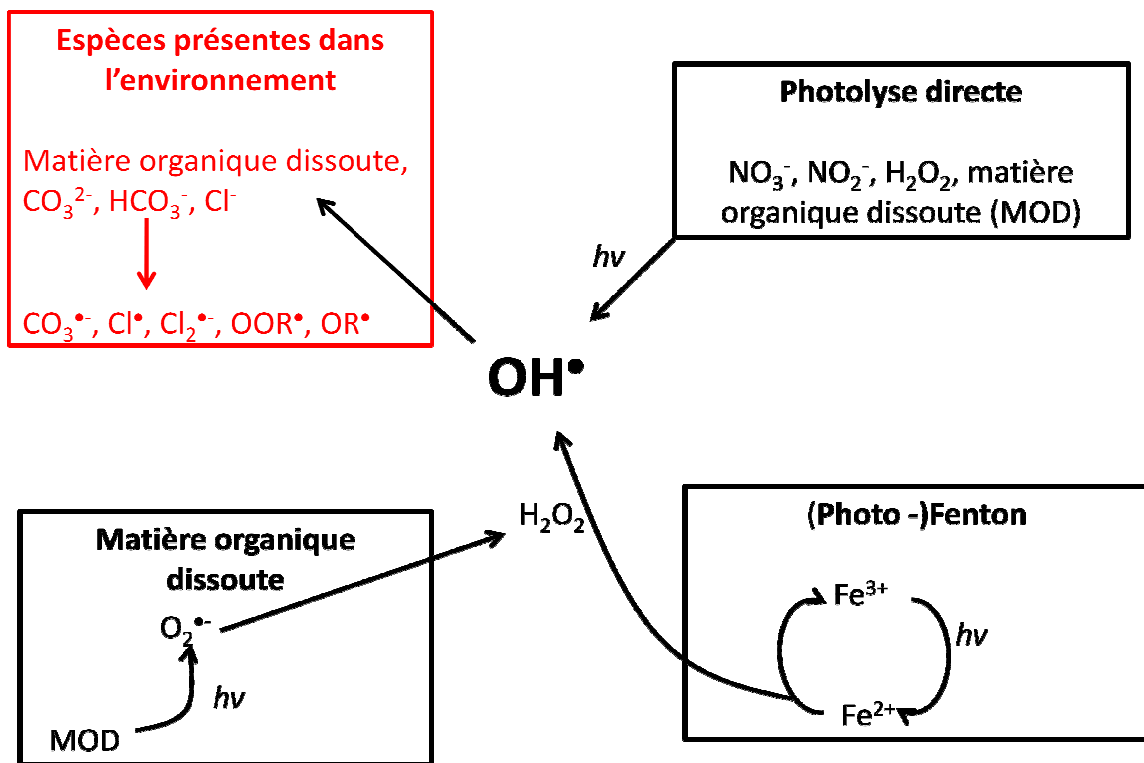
Espèces présentes dans l'environnement

Matière organique dissoute, $CO_3^{2-}$, $HCO_3^-$, $Cl^-$

$CO_3^{\bullet-}$, $Cl^\bullet$, $Cl_2^{\bullet-}$, $OOR^\bullet$, $OR^\bullet$

Photolyse directe

$NO_3^-$, $NO_2^-$, $H_2O_2$, matière organique dissoute (MOD)

$h\nu$

$OH^\bullet$

Matière organique dissoute

$O_2^{\bullet-}$

$h\nu$

MOD

$H_2O_2$

(Photo -)Fenton

$Fe^{3+}$

$h\nu$

$Fe^{2+}$